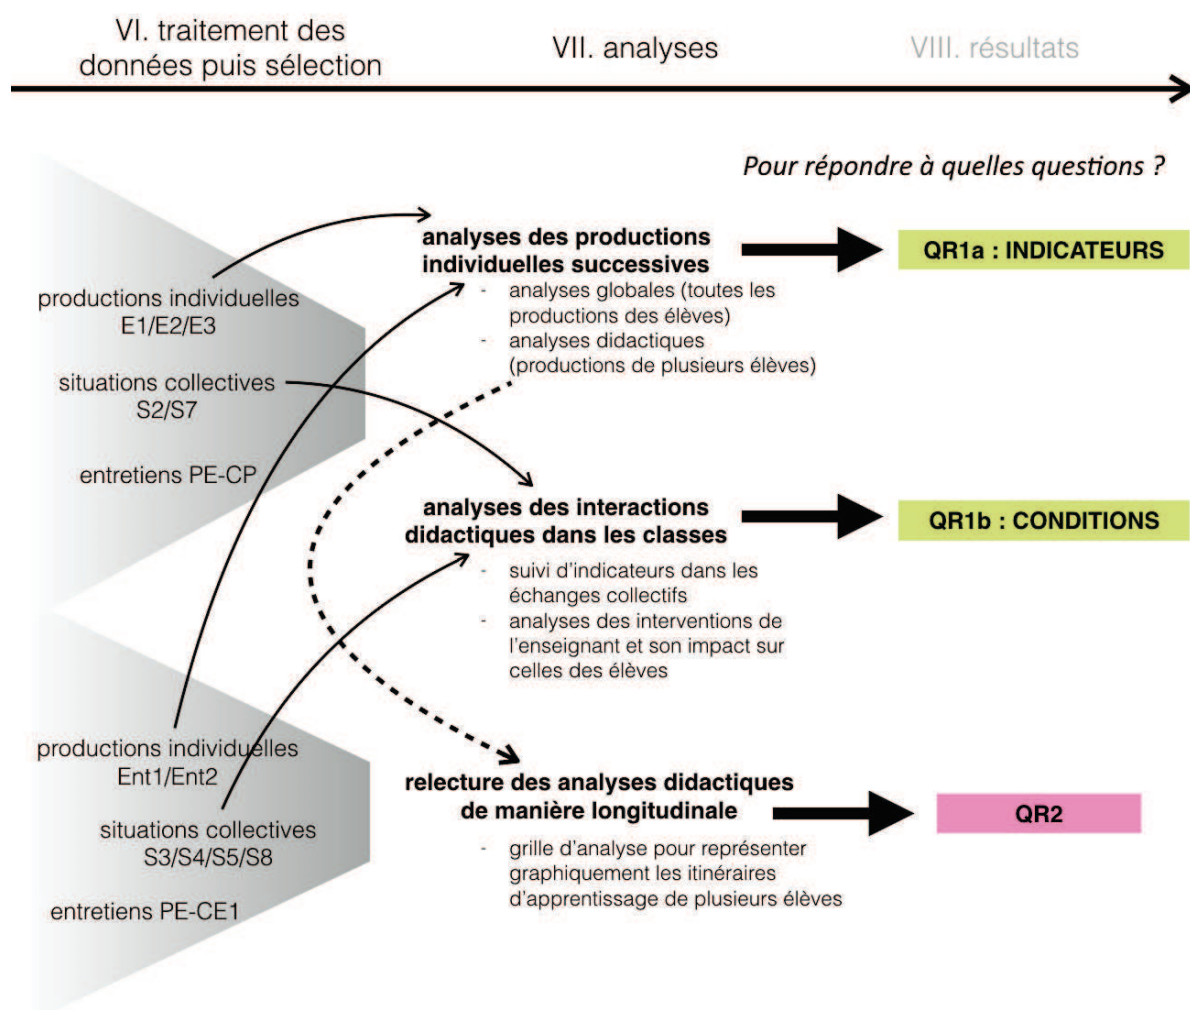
VI. traitement des données puis sélection

VII. analyses

VIII. résultats

Pour répondre à quelles questions ?

productions individuelles E1/E2/E3

situations collectives S2/S7

entretiens PE-CP

productions individuelles Ent1/Ent2

situations collectives S3/S4/S5/S8

entretiens PE-CE1

analyses des productions individuelles successives
- analyses globales (toutes les productions des élèves)
- analyses didactiques (productions de plusieurs élèves)

QR1a : INDICATEURS

analyses des interactions didactiques dans les classes
- suivi d'indicateurs dans les échanges collectifs
- analyses des interventions de l'enseignant et son impact sur celles des élèves

QR1b : CONDITIONS

relecture des analyses didactiques de manière longitudinale
- grille d'analyse pour représenter graphiquement les itinéraires d'apprentissage de plusieurs élèves

QR2